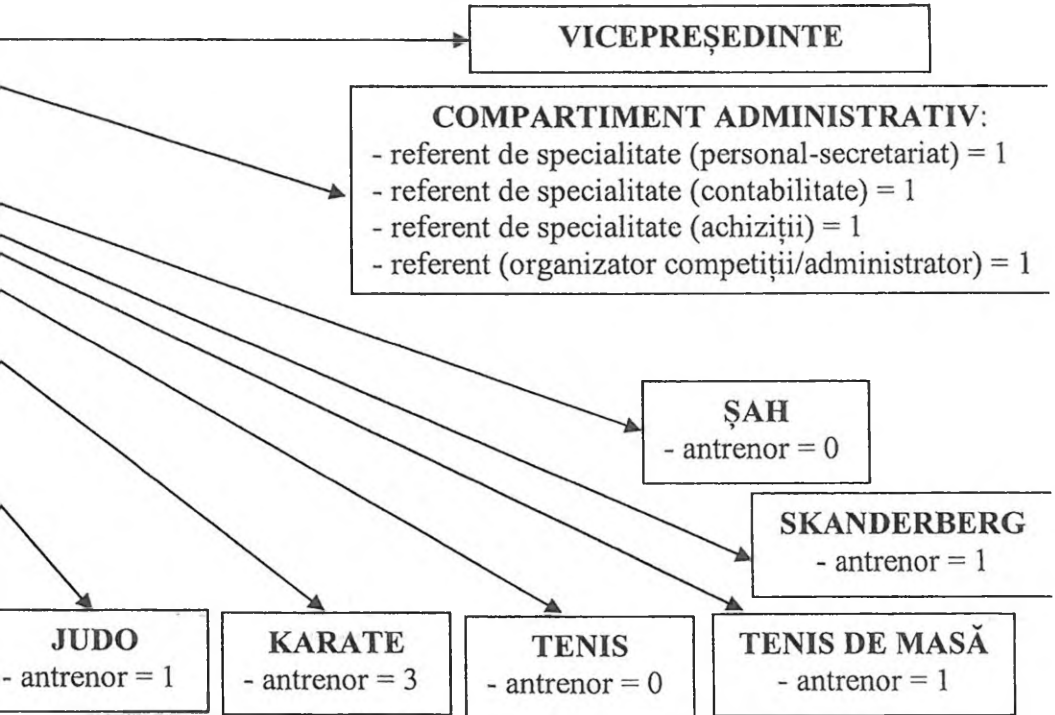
VICEPREȘEDINTE

COMPARTIMENT ADMINISTRATIV:
- referent de specialitate (personal-secretariat) = 1
- referent de specialitate (contabilitate) = 1
- referent de specialitate (achiziții) = 1
- referent (organizator competiții/administrator) = 1

ȘAH
- antrenor = 0

SKANDERBERG
- antrenor = 1

JUDO
- antrenor = 1

KARATE
- antrenor = 3

TENIS
- antrenor = 0

TENIS DE MASĂ
- antrenor = 1